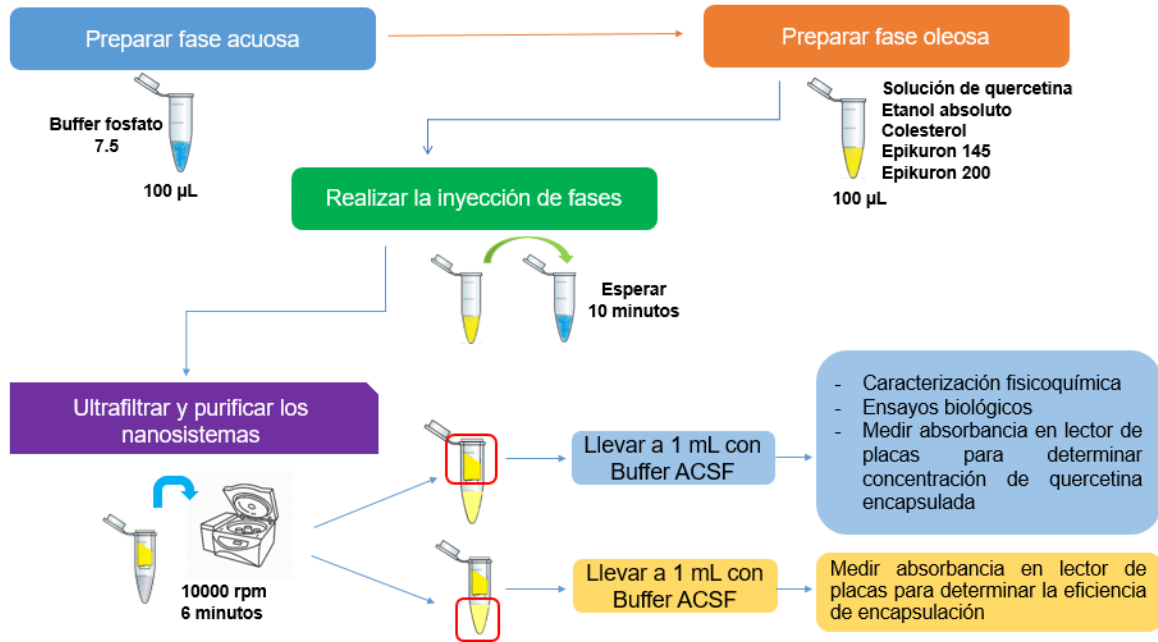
Preparar fase acuosa

Preparar fase oleosa

Buffer fosfato 7.5

100 µL

Solución de quercetina
Etanol absoluto
Colesterol
Epikuron 145
Epikuron 200

100 µL

Realizar la inyección de fases

Esperar 10 minutos

Ultrafiltrar y purificar los nanosistemas

10000 rpm
6 minutos

Llevar a 1 mL con Buffer ACSF

- Caracterización fisicoquímica
- Ensayos biológicos
- Medir absorbancia en lector de placas para determinar concentración de quercetina encapsulada

Llevar a 1 mL con Buffer ACSF

Medir absorbancia en lector de placas para determinar la eficiencia de encapsulación